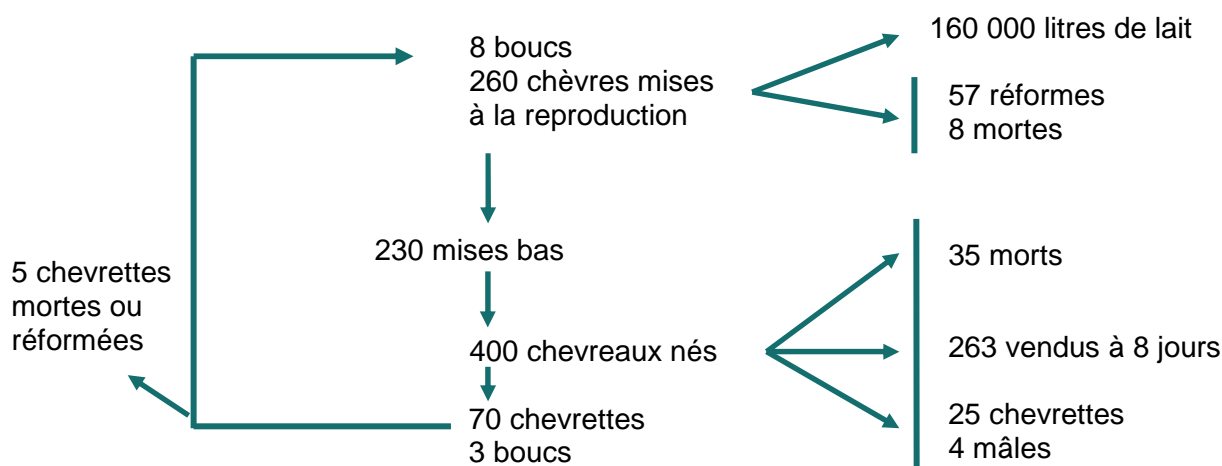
8 boucs
260 chèvres mises à la reproduction

160 000 litres de lait

57 réformes
8 mortes

230 mises bas

5 chevrettes mortes ou réformées

400 chevreaux nés

35 morts

263 vendus à 8 jours

25 chevrettes
4 mâles

70 chevrettes
3 boucs